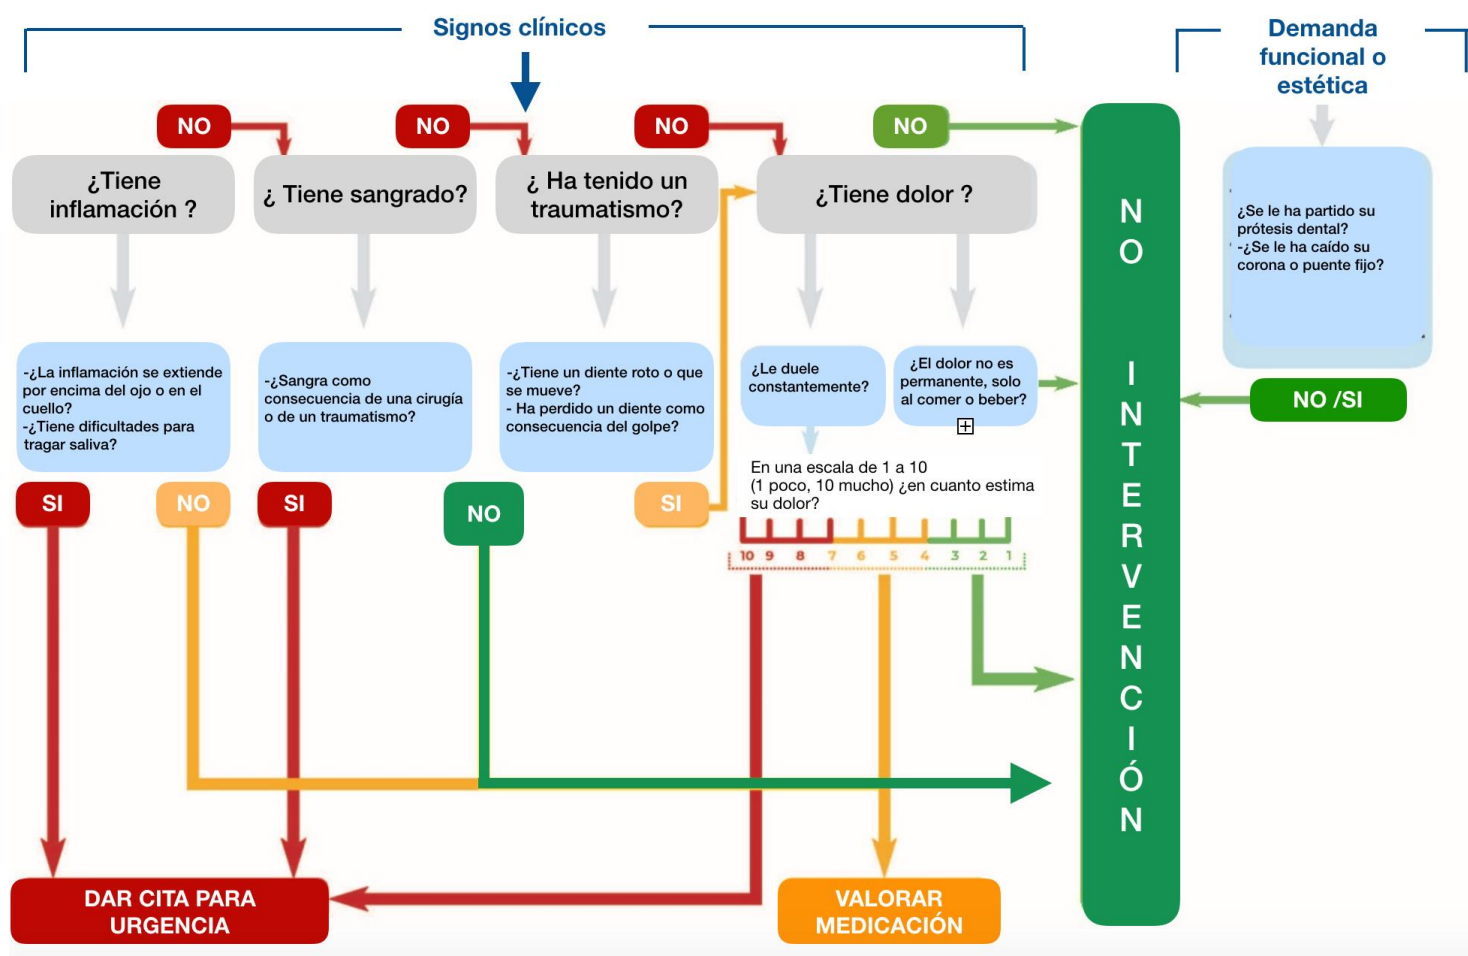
Signos clínicos

Demanda funcional o estética

NO

NO

NO

NO

¿Tiene inflamación ?

¿ Tiene sangrado?

¿ Ha tenido un traumatismo?

¿Tiene dolor ?

NO INTERVENCIÓN

¿Se le ha partido su prótesis dental?
-¿Se le ha caído su corona o puente fijo?

-¿La inflamación se extiende por encima del ojo o en el cuello?
-¿Tiene dificultades para tragar saliva?

-¿Sangra como consecuencia de una cirugía o de un traumatismo?

-¿Tiene un diente roto o que se mueve?
- Ha perdido un diente como consecuencia del golpe?

¿Le duele constantemente?

¿El dolor no es permanente, solo al comer o beber?

NO /SI

En una escala de 1 a 10 (1 poco, 10 mucho) ¿en cuanto estima su dolor?

10 9 8 7 6 5 4 3 2 1

SI

NO

SI

NO

SI

DAR CITA PARA URGENCIA

VALORAR MEDICACIÓN